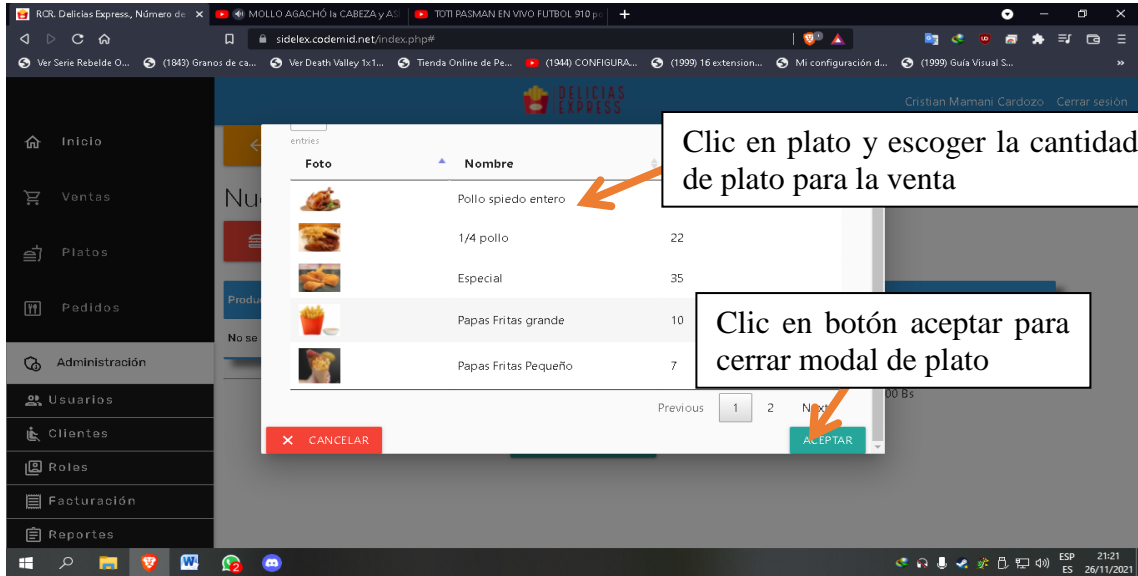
RCR. Delicias Express, Número de ×
MOLLO AGACHÓ la CABEZA y AS
TOTI PASMAN EN VIVO FUTBOL 910 p
sidelex.codemid.net/index.php#
Ver Serie Rebelde O... (1843) Granos de ca... Ver Death Valley 1x1... Tienda Online de Pe... (1944) CONFIGURA... (1999) 16 extension... Mi configuración d... (1999) Guía Visual S...

DELICIAS EXPRESS
Cristian Mamani Cardozo Cerrar sesión

Inicio
Ventas
Platos
Pedidos
Administración
Usuarios
Clientes
Roles
Facturación
Reportes

Nu
Produ
No se

entries

| Foto | Nombre | |
|---|---|---|
| | Pollo spiedo entero | |
| | 1/4 pollo | 22 |
| | Especial | 35 |
| | Papas Fritas grande | 10 |
| | Papas Fritas Pequeño | 7 |

Previous 1 2 Next

00 Bs

CANCELAR
ACEPTAR

Clic en plato y escoger la cantidad de plato para la venta

Clic en botón aceptar para cerrar modal de plato

ESP ES 21:21 26/11/2021